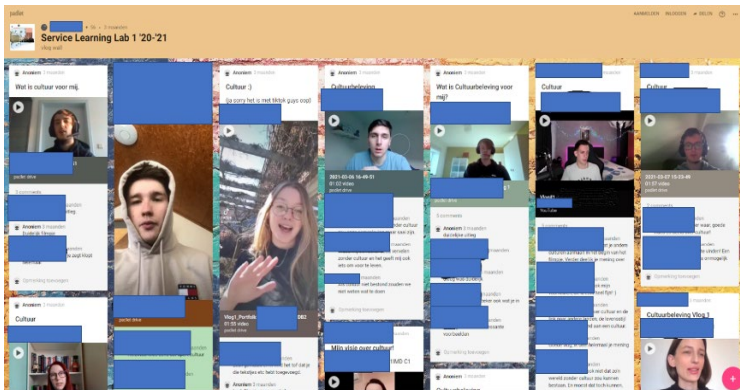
padlet

Service Learning Lab 1 '20-'21

vlog wall

AANMELDEN INLOGGEN DELEN

Anoniem 3 maanden

Wat is cultuur voor mij.

padlet drive

Anoniem 3 maanden

Opmerking toevoegen

Cultuur

Cultuur :)

Ja sorry het is met tiktok guys oepl

Vlog1_Portfolio

01:55 video

padlet drive

Cultuurbeleving

2021-03-08 16-49-01

01:32 video

padlet drive

Opmerking toevoegen

Mijn visie over cultuur

Wat is Cultuurbeleving voor mij?

Opmerking toevoegen

Cultuurbeleving

Cultuur

Vlog01

YouTube

Cultuur

2021-03-27 15-33-49

01:57 video

padlet drive

Opmerking toevoegen

Cultuurbeleving Vlog 1

Anoniem 3 maanden